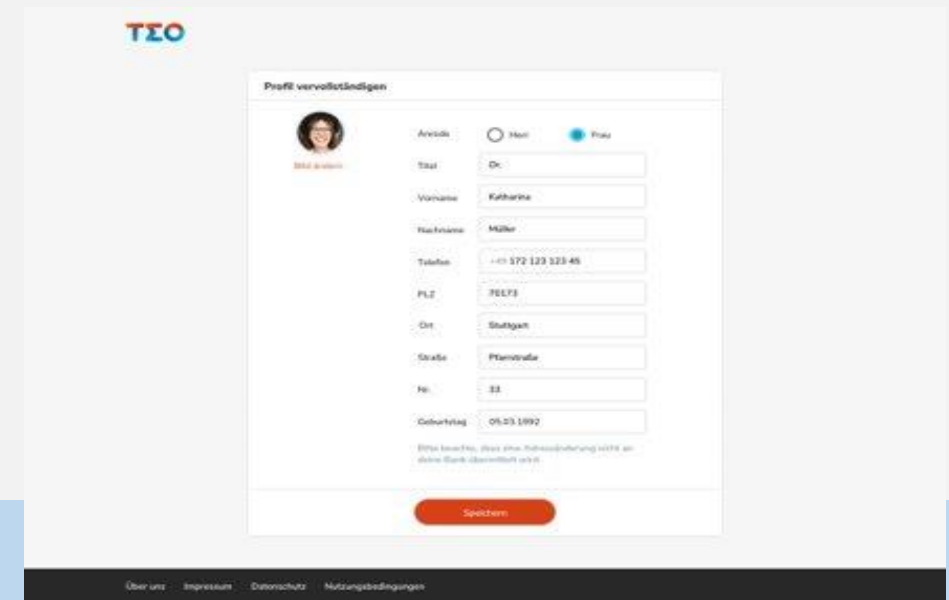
TEO

Profil vervollständigen

Bild ändern

Anrede Herr Frau

Titel Dr.

Vorname Katharina

Nachname Müller

Telefon +49 172 123 123 45

PLZ 70173

Ort Stuttgart

Straße Pfarrstraße

Nr. 33

Geburtstag 05.03.1992

Bitte beachte, dass eine Adressänderung nicht an deine Bank übermittelt wird.

Speichern

Über uns Impressum Datenschutz Nutzungsbedingungen